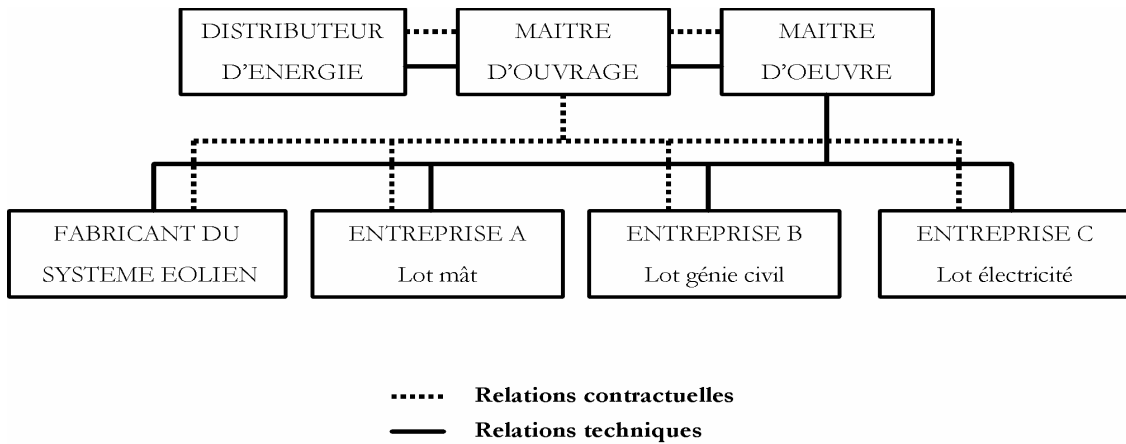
DISTRIBUTEUR D'ENERGIE

MAITRE D'OUVRAGE

MAITRE D'OEUVRE

FABRICANT DU SYSTEME EOLIEN

ENTREPRISE A
Lot mât

ENTREPRISE B
Lot génie civil

ENTREPRISE C
Lot électricité

Relations contractuelles

Relations techniques